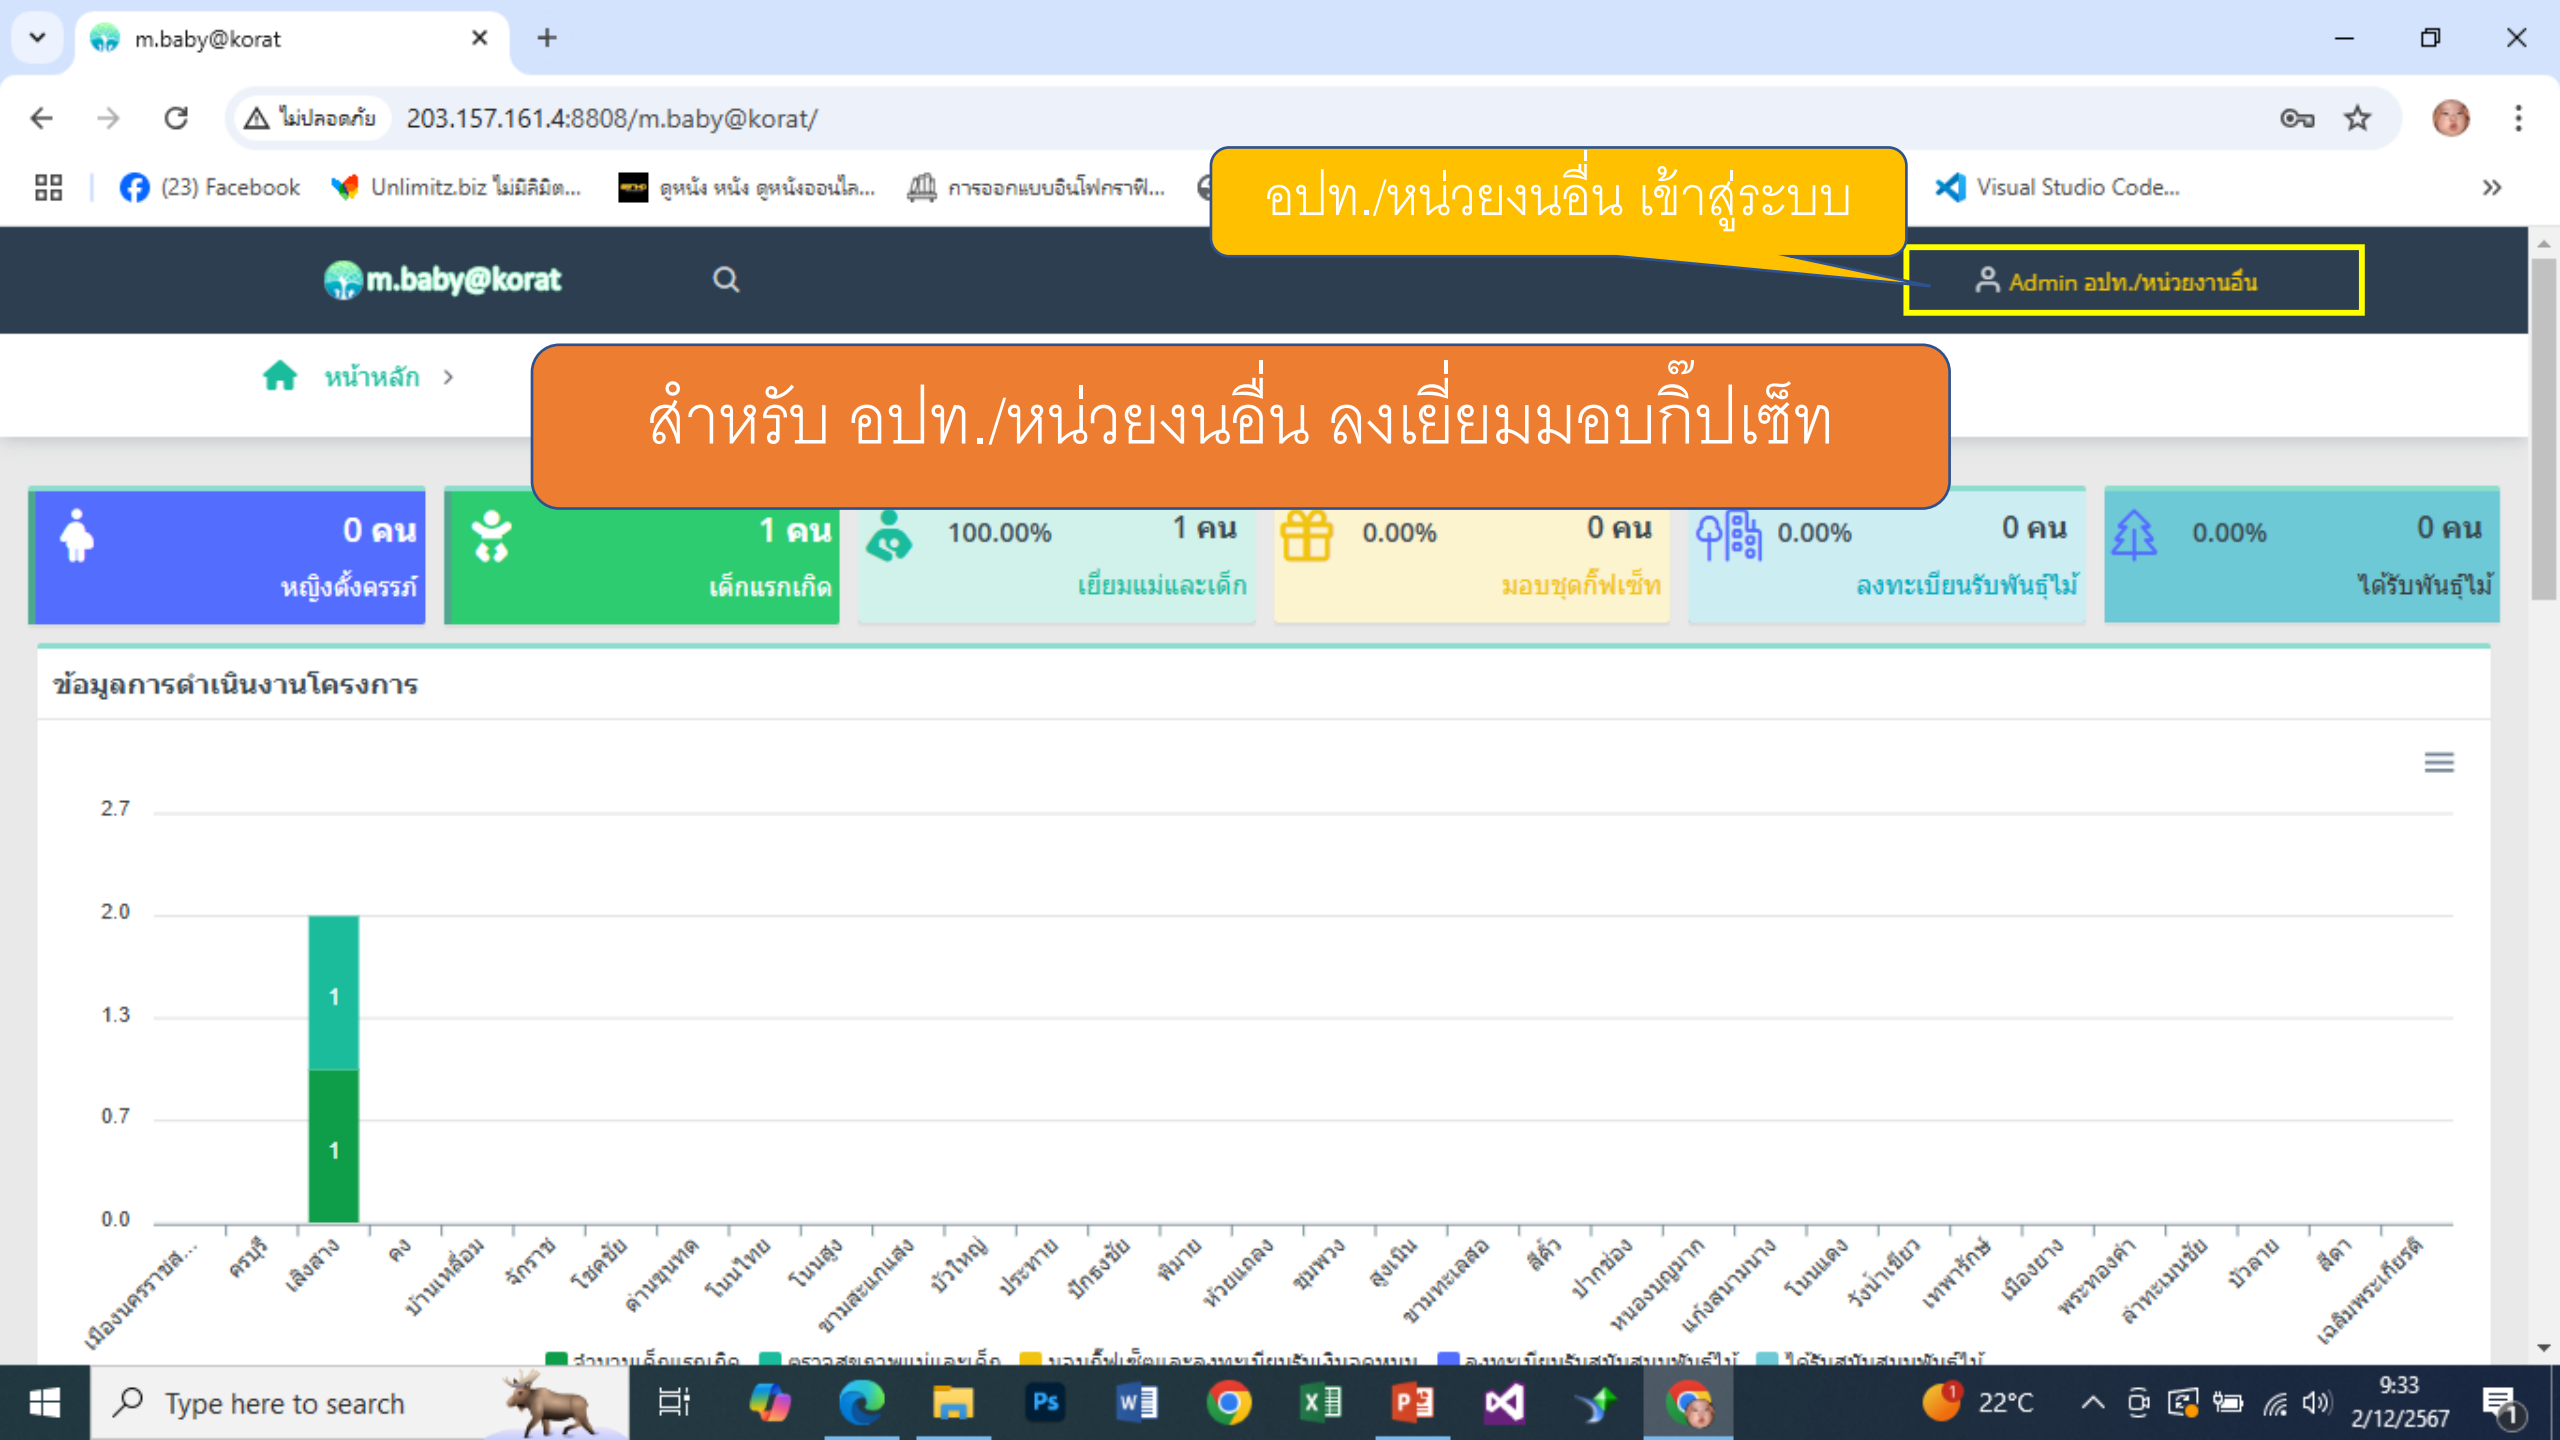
m.baby@korat

ไม่ปลอดภัย 203.157.161.4:8808/m.baby@korat/

(23) Facebook Unlimitz.biz ไม่มีลิมิต... ดูหนัง หนัง ดูหนังออนไล... การออกแบบอินโฟกราฟิ... Visual Studio Code...

อปท./หน่วยงนอื่น เข้าสู่ระบบ

m.baby@korat

Admin อปท./หน่วยงานอื่น

หน้าหลัก >

สำหรับ อปท./หน่วยงนอื่น ลงเยี่ยมมอบกิ๊ปเซ็ท

0 คน หญิงตั้งครรภ์

1 คน เด็กแรกเกิด

100.00% 1 คน เยี่ยมแม่และเด็ก

0.00% 0 คน มอบชุดกิ๊ฟเซ็ท

0.00% 0 คน ลงทะเบียนรับพันธุ์ไม้

0.00% 0 คน ได้รับพันธุ์ไม้

ข้อมูลการดำเนินงานโครงการ

2.7
2.0
1.3
0.7
0.0

1
1

เมืองนครราชส... ครบุรี เสิงสาง คง บ้านเหลื่อม จักราช โชคชัย ด่านขุนทด โนนไทย โนนสูง ขามสะแกแสง บัวใหญ่ ประทาย ปักธงชัย พิมาย ห้วยแถลง ชุมพวง สูงเนิน ขามทะเลสอ สีคิ้ว ปากช่อง หนองบุญมาก แก้งสนามนาง โนนแดง วังน้ำเขียว เทพารักษ์ เมืองยาง พระทองคำ ลำทะเมนชัย บัวลาย สีดา เฉลิมพระเกียรติ

Type here to search

22°C

9:33
2/12/2567